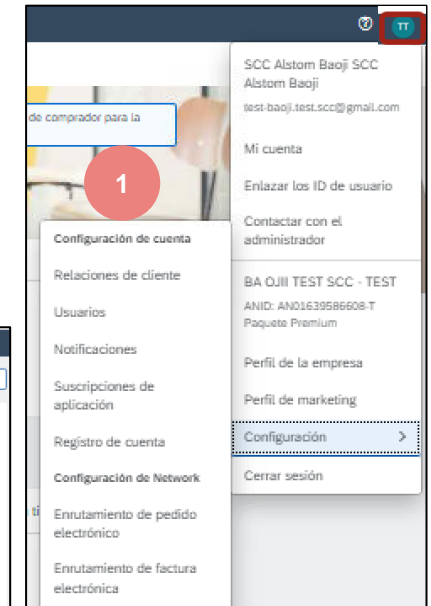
TT

de comprador para la

1

SCC Alstom Baoji SCC Alstom Baoji
test-baoji.test.scc@gmail.com

Mi cuenta

Enlazar los ID de usuario

Contactar con el administrador

BA OJII TEST SCC - TEST
ANID: AN01639586608-T
Paquete Premium

Perfil de la empresa

Perfil de marketing

Configuración >

Cerrar sesión

Configuración de cuenta

Relaciones de cliente

Usuarios

Notificaciones

Suscripciones de aplicación

Registro de cuenta

Configuración de Network

Enrutamiento de pedido electrónico

Enrutamiento de factura electrónica